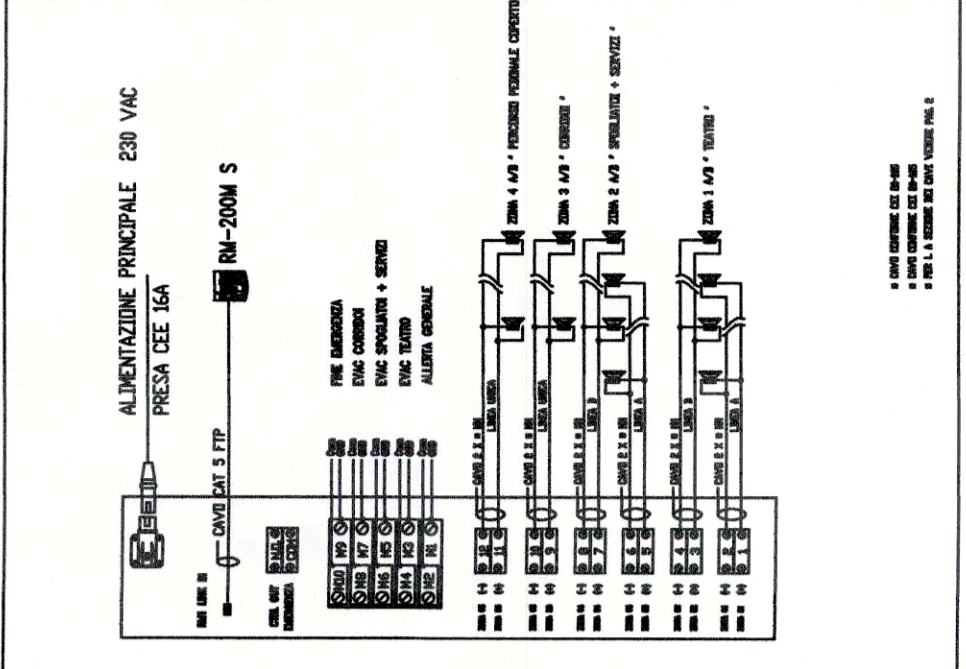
ALIMENTAZIONE PRINCIPALE 230 VAC

PRESA CEE 16A

RM-200M S

CAVO CAT 5 FTP

FINE EMERGENZA
EVAC CORRIDOI
EVAC SPOGLIATOI + SERVIZI
EVAC TEATRO
ALLERTA GENERALE

M10 M9
M8 M7
M6 M5
M4 M3
M2 M1

ZONA 4 A/B " PERCORSO PEDONALE COPERTO "

ZONA 3 A/B " CORRIDOI "

ZONA 2 A/B " SPOGLIATOI + SERVIZI "

ZONA 1 A/B " TEATRO "

CAVO 2 X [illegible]
LINEA UNICA
CAVO 2 X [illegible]
LINEA UNICA
CAVO 2 X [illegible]
LINEA B
CAVO 2 X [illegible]
LINEA A
CAVO 2 X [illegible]
LINEA B
CAVO 2 X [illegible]
LINEA A

12 11
10 9
8 7
6 5
4 3
2 1

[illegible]
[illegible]
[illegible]